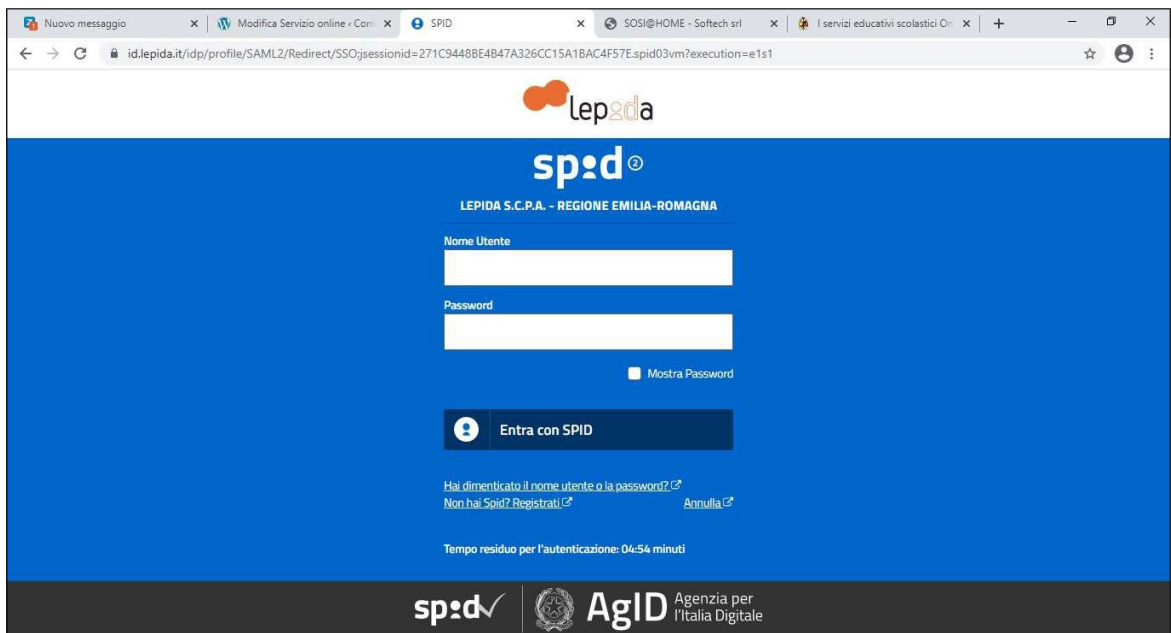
Nuovo messaggio × Modifica Servizio online ‹ Com × SPID × SOSI@HOME - Softech srl × I servizi educativi scolastici On × +

id.lepida.it/idp/profile/SAML2/Redirect/SSO;jsessionid=271C9448BE4B47A326CC15A1BAC4F57E.spid03vm?execution=e1s1

lepida

spid

LEPIDA S.C.P.A. - REGIONE EMILIA-ROMAGNA

Nome Utente

Password

Mostra Password

Entra con SPID

Hai dimenticato il nome utente o la password?

Non hai Spid? Registrati

Annulla

Tempo residuo per l'autenticazione: 04:54 minuti

spid

AgID Agenzia per l'Italia Digitale